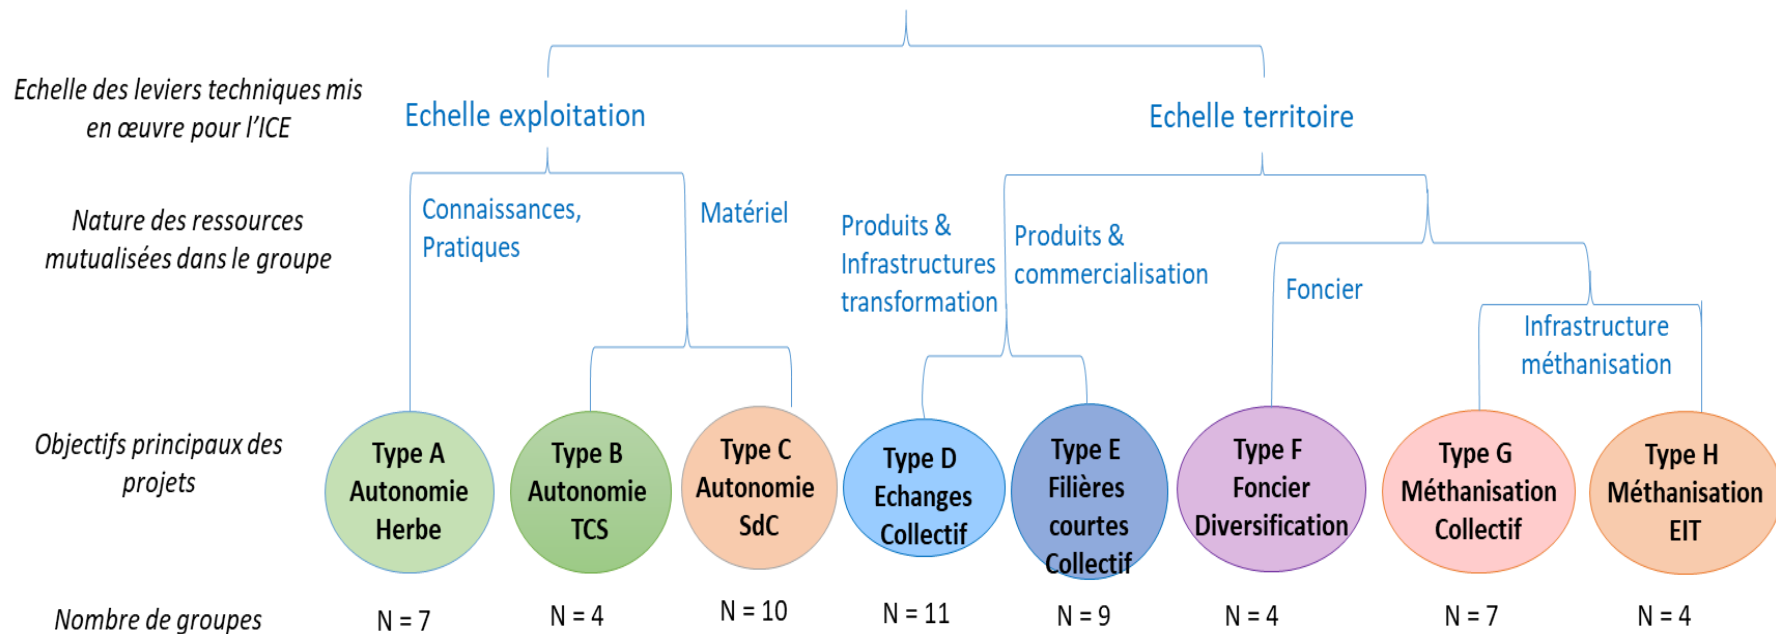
Echelle des leviers techniques mis en œuvre pour l'ICE

Echelle exploitation

Echelle territoire

Nature des ressources mutualisées dans le groupe

Connaissances, Pratiques

Matériel

Produits & Infrastructures transformation

Produits & commercialisation

Foncier

Infrastructure méthanisation

Objectifs principaux des projets

Type A Autonomie Herbe

Type B Autonomie TCS

Type C Autonomie SdC

Type D Echanges Collectif

Type E Filières courtes Collectif

Type F Foncier Diversification

Type G Méthanisation Collectif

Type H Méthanisation EIT

Nombre de groupes

N = 7

N = 4

N = 10

N = 11

N = 9

N = 4

N = 7

N = 4